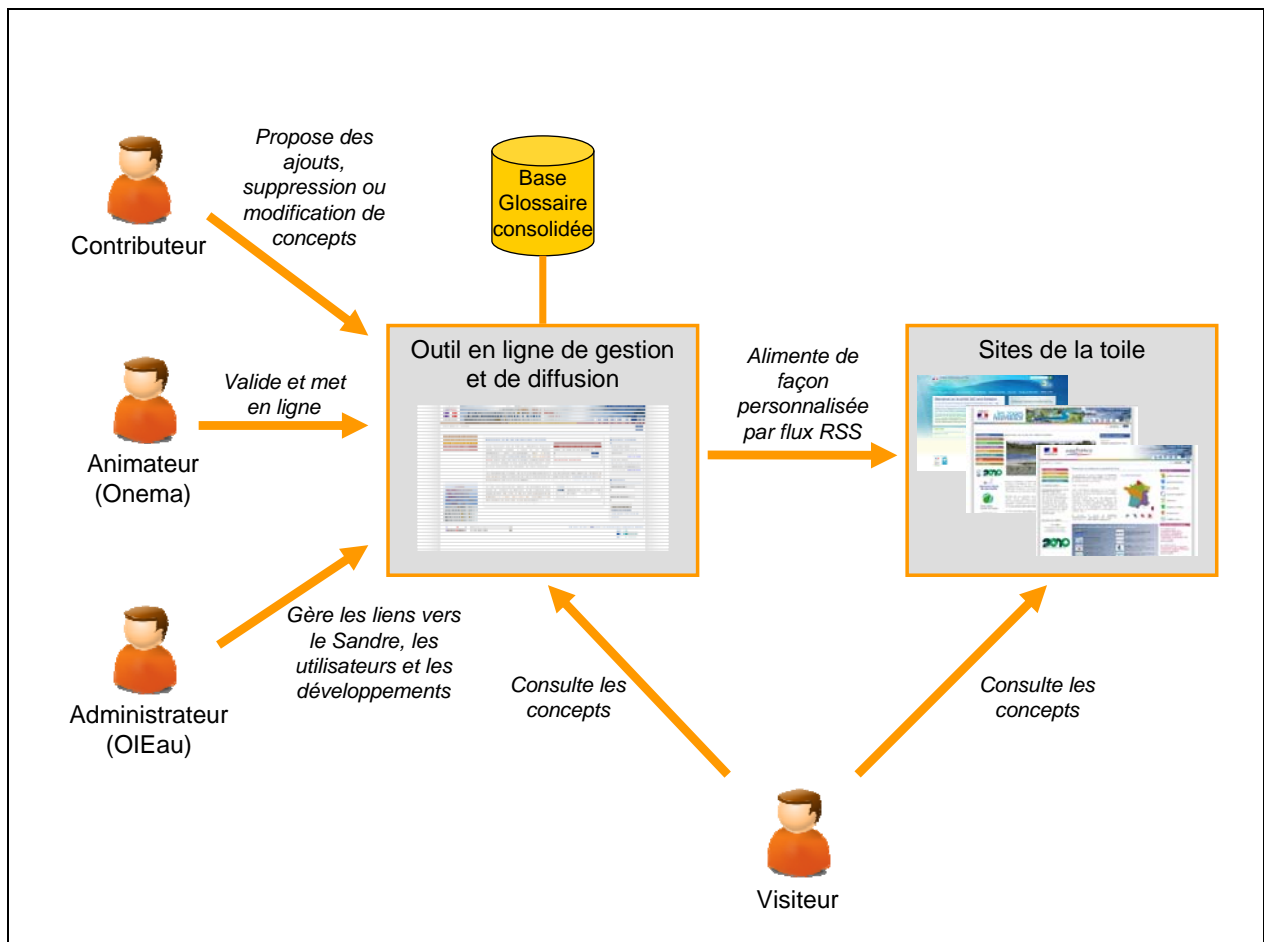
Propose des ajouts, suppression ou modification de concepts

Contributeur

Base Glossaire consolidée

Outil en ligne de gestion et de diffusion

Alimente de façon personnalisée par flux RSS

Sites de la toile

Valide et met en ligne

Animateur (Onema)

Gère les liens vers le Sandre, les utilisateurs et les développements

Administrateur (OIEau)

Consulte les concepts

Consulte les concepts

Visiteur